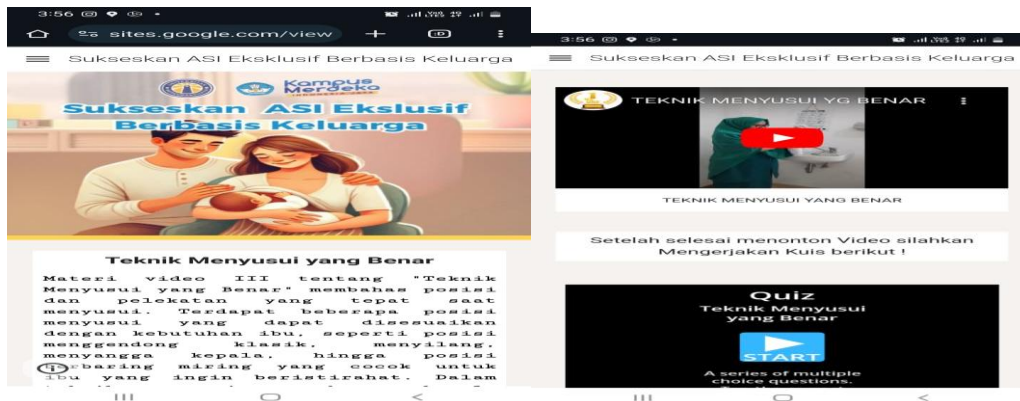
3:56

sites.google.com/view

Sukseskan ASI Eksklusif Berbasis Keluarga

Kampus Merdeka

Sukseskan ASI Ekslusif Berbasis Keluarga

Teknik Menyusui yang Benar

Materi video III tentang "Teknik Menyusui yang Benar" membahas posisi dan pelekatan yang tepat saat menyusui. Terdapat beberapa posisi menyusui yang dapat disesuaikan dengan kebutuhan ibu, seperti posisi menggendong klasik, menyilang, menyangga kepala, hingga posisi berbaring miring yang cocok untuk ibu yang ingin beristirahat. Dalam

3:56

Sukseskan ASI Eksklusif Berbasis Keluarga

TEKNIK MENYUSUI YG BENAR

TEKNIK MENYUSUI YANG BENAR

Setelah selesai menonton Video silahkan Mengerjakan Kuis berikut !

Quiz
Teknik Menyusui yang Benar

START

A series of multiple choice questions.